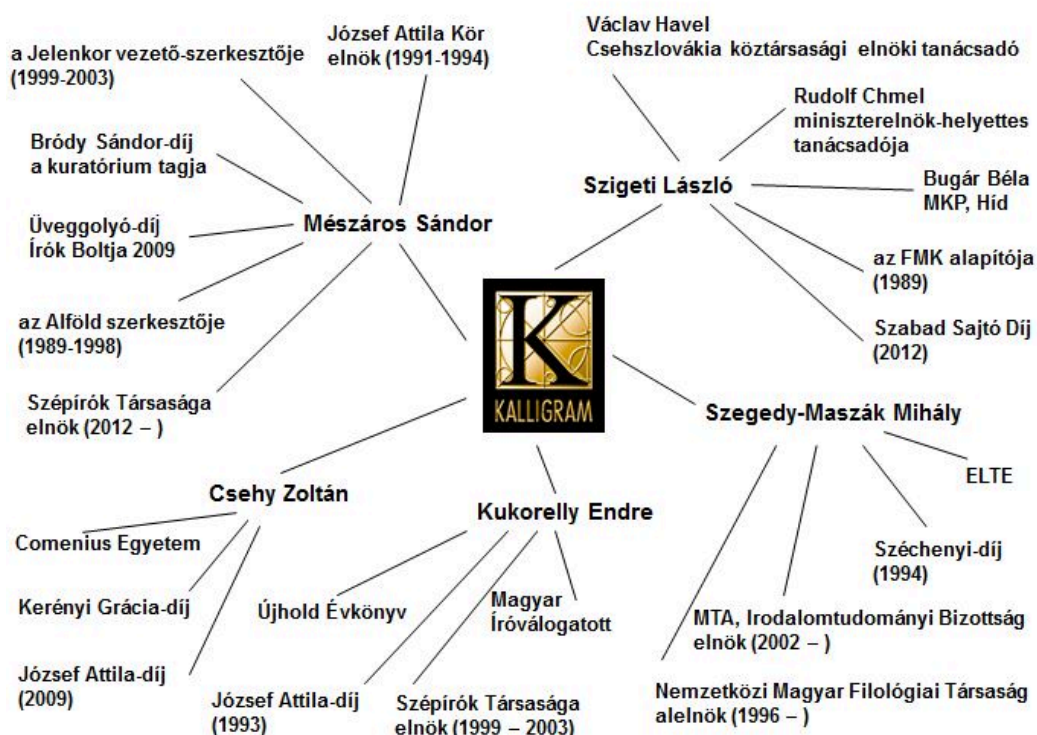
a Jelenkor vezető-szerkesztője (1999-2003)

József Attila Kör elnök (1991-1994)

Václav Havel Csehszlovákia köztársasági elnöki tanácsadó

Rudolf Chmel miniszterelnök-helyettes tanácsadója

Bródy Sándor-díj a kuratórium tagja

Szigeti László

Bugár Béla MKP, Híd

Üveggolyó-díj Írók Boltja 2009

Mészáros Sándor

az FMK alapítója (1989)

az Alföld szerkesztője (1989-1998)

Szabad Sajtó Díj (2012)

KALLIGRAM

Szépírók Társasága elnök (2012 – )

Szegedy-Maszák Mihály

ELTE

Csehy Zoltán

Kukorelly Endre

Comenius Egyetem

Széchenyi-díj (1994)

Kerényi Grácia-díj

Újhold Évkönyv

Magyar Íróválogatott

MTA, Irodalomtudományi Bizottság elnök (2002 – )

József Attila-díj (2009)

József Attila-díj (1993)

Szépírók Társasága elnök (1999 – 2003)

Nemzetközi Magyar Filológiai Társaság alelnök (1996 – )